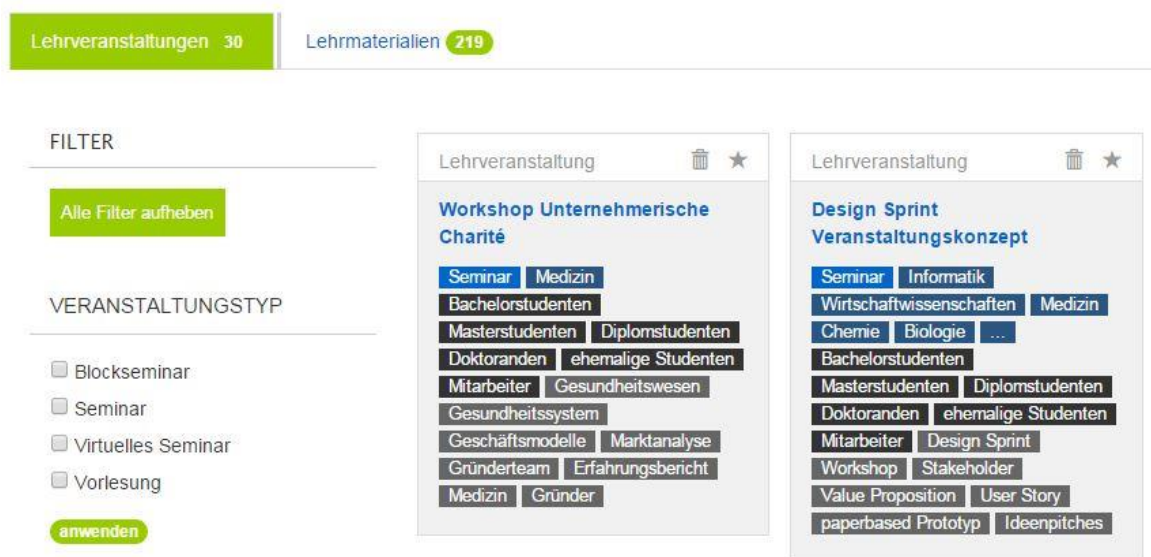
Lehrveranstaltungen 30

Lehrmaterialien 219

FILTER

Alle Filter aufheben

VERANSTALTUNGSTYP

Blockseminar
Seminar
Virtuelles Seminar
Vorlesung

anwenden

Lehrveranstaltung

Workshop Unternehmerische Charité

Seminar Medizin Bachelorstudenten Masterstudenten Diplomstudenten Doktoranden ehemalige Studenten Mitarbeiter Gesundheitswesen Gesundheitssystem Geschäftsmodelle Marktanalyse Gründerteam Erfahrungsbericht Medizin Gründer

Lehrveranstaltung

Design Sprint Veranstaltungskonzept

Seminar Informatik Wirtschaftswissenschaften Medizin Chemie Biologie ... Bachelorstudenten Masterstudenten Diplomstudenten Doktoranden ehemalige Studenten Mitarbeiter Design Sprint Workshop Stakeholder Value Proposition User Story paperbased Prototyp Ideenpitches